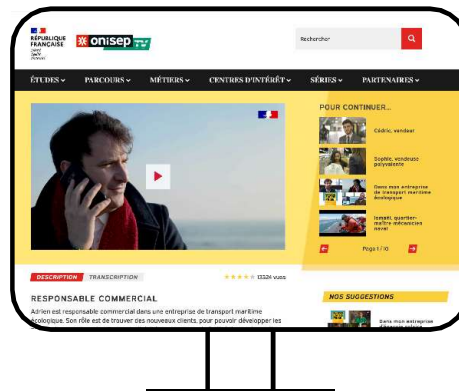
RÉPUBLIQUE FRANÇAISE

onisep TV

Rechercher

ÉTUDES PARCOURS MÉTIERS CENTRES D'INTÉRÊT SÉRIES PARTENAIRES

POUR CONTINUER...

Cédric, vendeur

Sophie, vendeuse polyvalente

Dans mon entreprise de transport maritime écologique

Ismaël, quartier-maître-mécanicien naval

Page 1 / 10

DESCRIPTION TRANSCRIPTION

13324 vues

RESPONSABLE COMMERCIAL

Adrien est responsable commercial dans une entreprise de transport maritime écologique. Son rôle est de trouver des nouveaux clients, pour pouvoir développer les

NOS SUGGESTIONS

Dans mon entreprise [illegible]